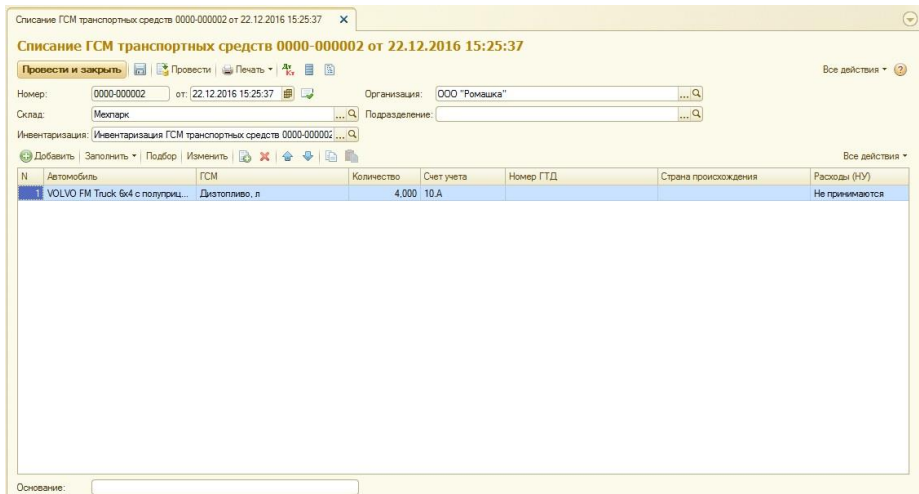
Списание ГСМ транспортных средств 0000-000002 от 22.12.2016 15:25:37 ×

Списание ГСМ транспортных средств 0000-000002 от 22.12.2016 15:25:37

Провести и закрыть | Провести | Печать ▾ | Все действия ▾ ?

Номер: 0000-000002 от: 22.12.2016 15:25:37 Организация: ООО "Ромашка"

Склад: Мехпарк Подразделение:

Инвентаризация: Инвентаризация ГСМ транспортных средств 0000-000002

Добавить | Заполнить ▾ | Подбор | Изменить | Все действия ▾

| N | Автомобиль | ГСМ | Количество | Счет учета | Номер ГТД | Страна происхождения | Расходы (НУ) |
|---|---|---|---|---|---|---|---|
| 1 | VOLVO FM Truck 6x4 с полуприц... | Дизтопливо, л | 4,000 | 10.А | | | Не принимаются |

Основание: